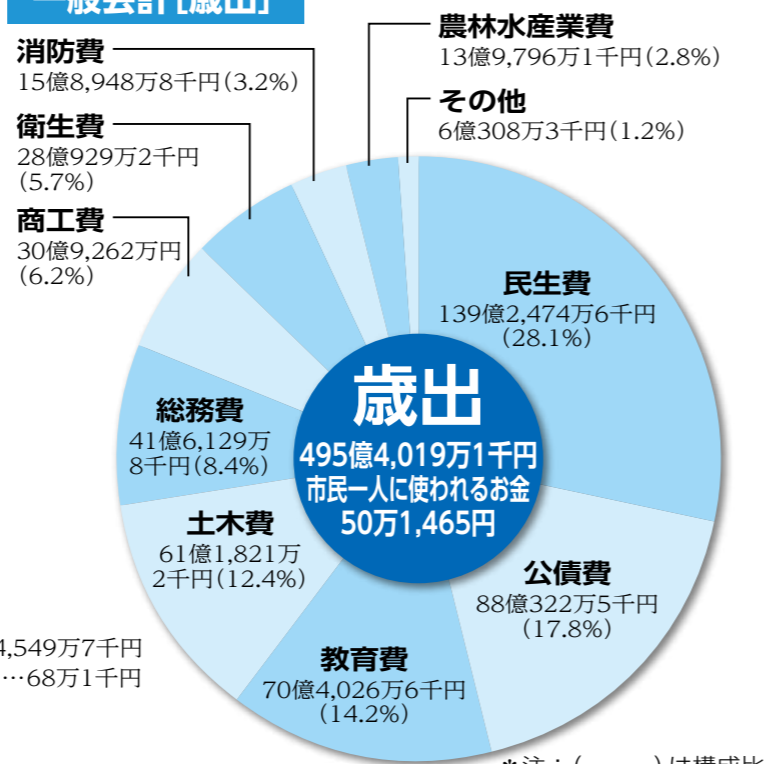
一般会計[歳出]

消防費
15億8,948万8千円(3.2%)

衛生費
28億929万2千円
(5.7%)

商工費
30億9,262万円
(6.2%)

農林水産業費
13億9,796万1千円(2.8%)

その他
6億308万3千円(1.2%)

民生費
139億2,474万6千円
(28.1%)

歳出
495億4,019万1千円
市民一人に使われるお金
50万1,465円

総務費
41億6,129万
8千円(8.4%)

土木費
61億1,821万
2千円(12.4%)

公債費
88億322万5千円
(17.8%)

教育費
70億4,026万6千円
(14.2%)

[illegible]4,549万7千円
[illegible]…68万1千円

＊注：( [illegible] )は構成比